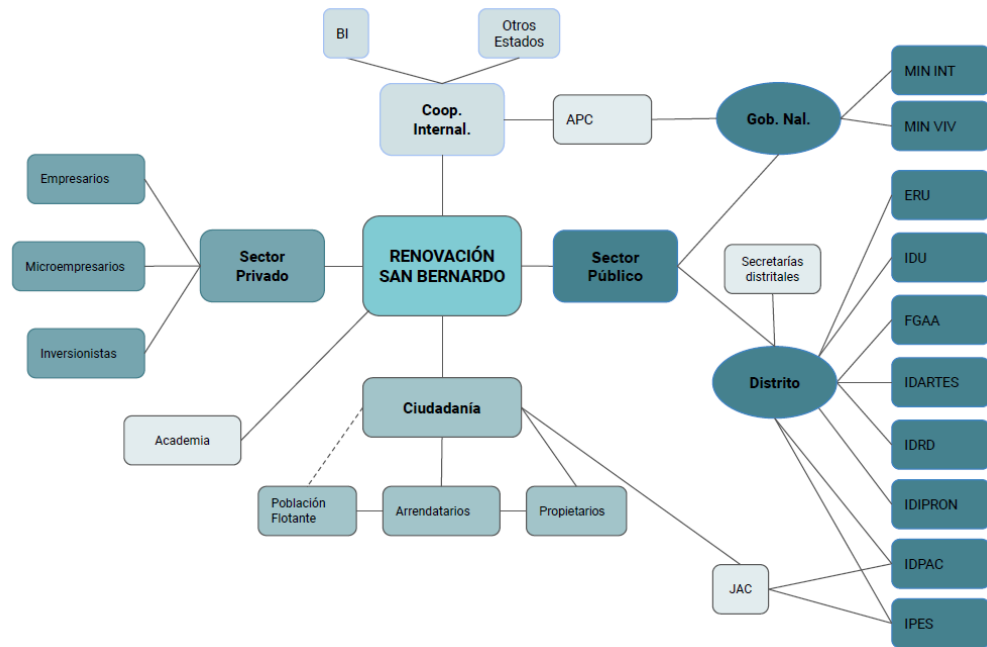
BI

Otros Estados

Coop. Internal.

APC

Gob. Nal.

MIN INT

MIN VIV

Empresarios

Microempresarios

Inversionistas

Sector Privado

RENOVACIÓN SAN BERNARDO

Sector Público

Secretarías distritales

ERU

IDU

FGAA

IDARTES

IDRD

IDIPRON

IDPAC

IPES

Distrito

Academia

Ciudadanía

Población Flotante

Arrendatarios

Propietarios

JAC